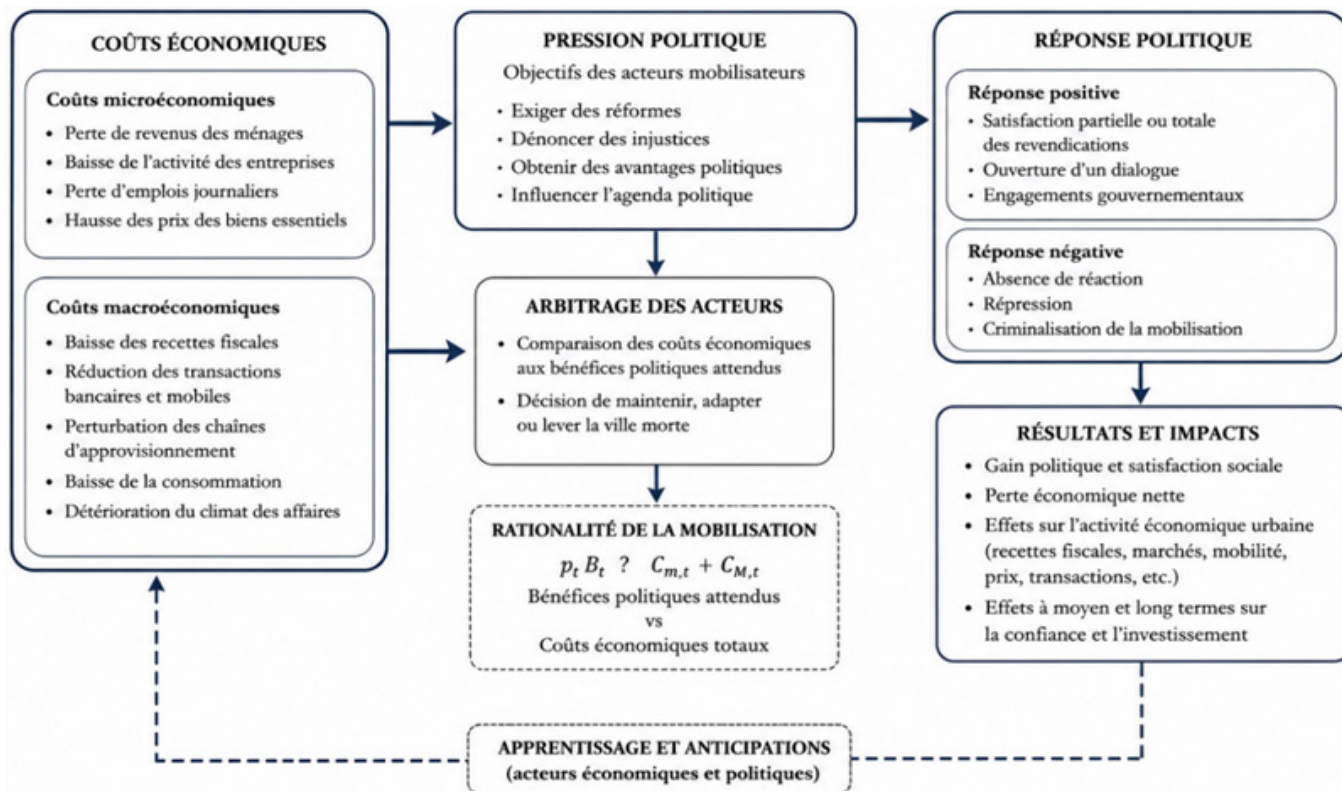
COÛTS ÉCONOMIQUES

Coûts microéconomiques
• Perte de revenus des ménages
• Baisse de l'activité des entreprises
• Perte d'emplois journaliers
• Hausse des prix des biens essentiels

Coûts macroéconomiques
• Baisse des recettes fiscales
• Réduction des transactions bancaires et mobiles
• Perturbation des chaînes d'approvisionnement
• Baisse de la consommation
• Détérioration du climat des affaires

PRESSION POLITIQUE
Objectifs des acteurs mobilisateurs
• Exiger des réformes
• Dénoncer des injustices
• Obtenir des avantages politiques
• Influencer l'agenda politique

ARBITRAGE DES ACTEURS
• Comparaison des coûts économiques aux bénéfices politiques attendus
• Décision de maintenir, adapter ou lever la ville morte

RATIONALITÉ DE LA MOBILISATION
$p_t B_t \ ? \ C_{m,t} + C_{M,t}$
Bénéfices politiques attendus
vs
Coûts économiques totaux

RÉPONSE POLITIQUE

Réponse positive
• Satisfaction partielle ou totale des revendications
• Ouverture d'un dialogue
• Engagements gouvernementaux

Réponse négative
• Absence de réaction
• Répression
• Criminalisation de la mobilisation

RÉSULTATS ET IMPACTS
• Gain politique et satisfaction sociale
• Perte économique nette
• Effets sur l'activité économique urbaine (recettes fiscales, marchés, mobilité, prix, transactions, etc.)
• Effets à moyen et long termes sur la confiance et l'investissement

APPRENTISSAGE ET ANTICIPATIONS
(acteurs économiques et politiques)